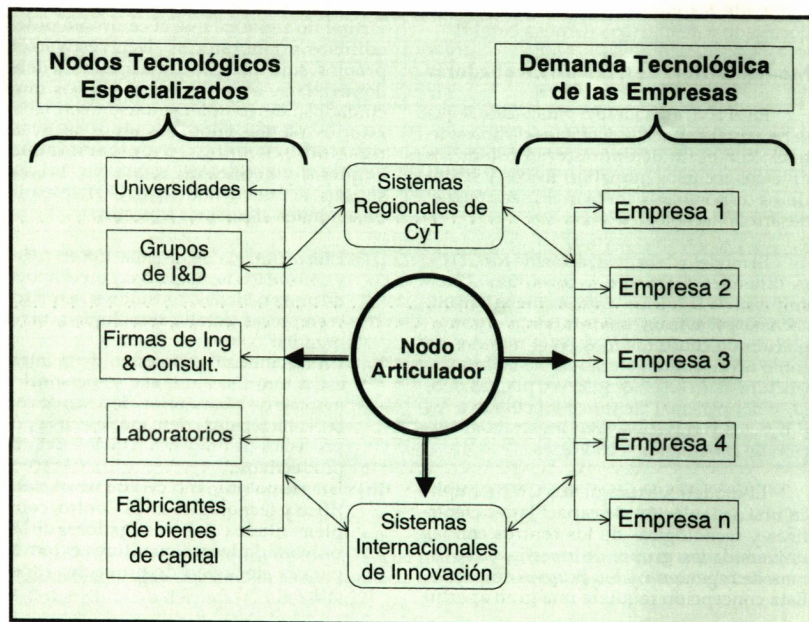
Nodos Tecnológicos Especializados

Demanda Tecnológica de las Empresas

Universidades

Grupos de I&D

Firmas de Ing & Consult.

Laboratorios

Fabricantes de bienes de capital

Sistemas Regionales de CyT

Nodo Articulador

Sistemas Internacionales de Innovación

Empresa 1

Empresa 2

Empresa 3

Empresa 4

Empresa n